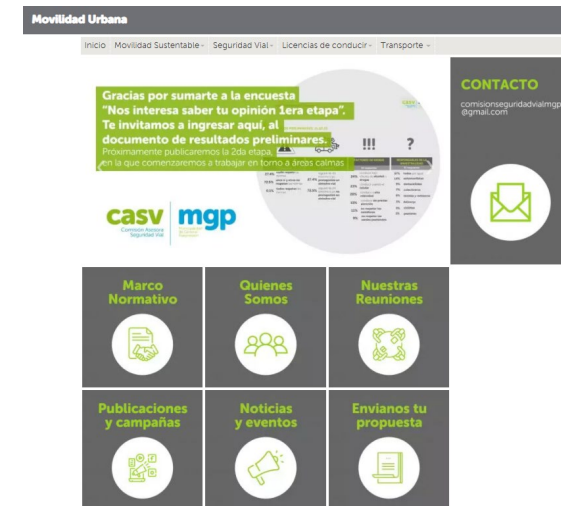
Movilidad Urbana

Inicio Movilidad Sustentable Seguridad Vial Licencias de conducir Transporte

Gracias por sumarte a la encuesta "Nos interesa saber tu opinión 1era etapa". Te invitamos a ingresar aquí, al documento de resultados preliminares.

Proximamente publicaremos la 2da etapa, en la que comenzaremos a trabajar en torno a áreas calmas

!!! ?

casv
Comisión Asesora Seguridad Vial

mgp

CONTACTO

comisionseguridadvialmgp@gmail.com

Marco Normativo

Quienes Somos

Nuestras Reuniones

Publicaciones y campañas

Noticias y eventos

Envianos tu propuesta